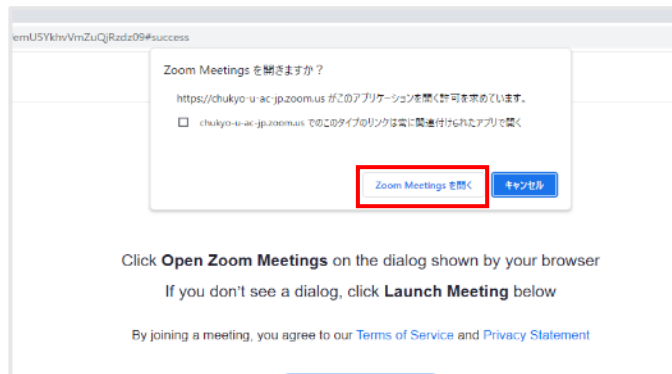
emU5YkhvVmZuQjRzdz09#success

Zoom Meetings を開きますか？

https://chukyo-u-ac-jp.zoom.us がこのアプリケーションを開く許可を求めています。

☐ chukyo-u-ac-jp.zoom.us でのこのタイプのリンクは常に関連付けられたアプリで開く

Zoom Meetings を開く

キャンセル

Click **Open Zoom Meetings** on the dialog shown by your browser

If you don't see a dialog, click **Launch Meeting** below

By joining a meeting, you agree to our Terms of Service and Privacy Statement